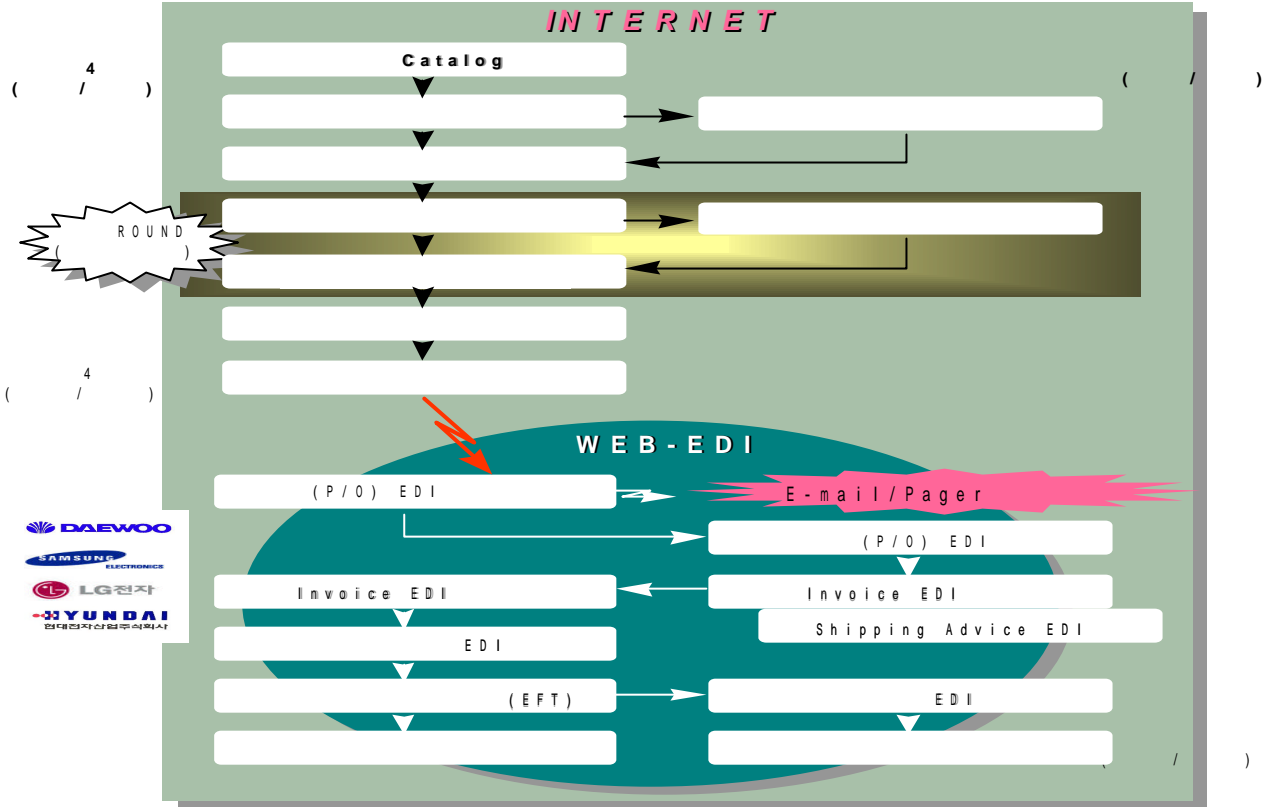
INTERNET

4
( / )

Catalog

( / )

ROUND
( )

4
( / )

WEB-EDI

(P/O) EDI

E-mail/Pager

(P/O) EDI

Invoice EDI

Invoice EDI

Shipping Advice EDI

EDI

(EFT)

EDI

( / )

DAEWOO
SAMSUNG ELECTRONICS
LG전자
HYUNDAI
현대전자산업주식회사